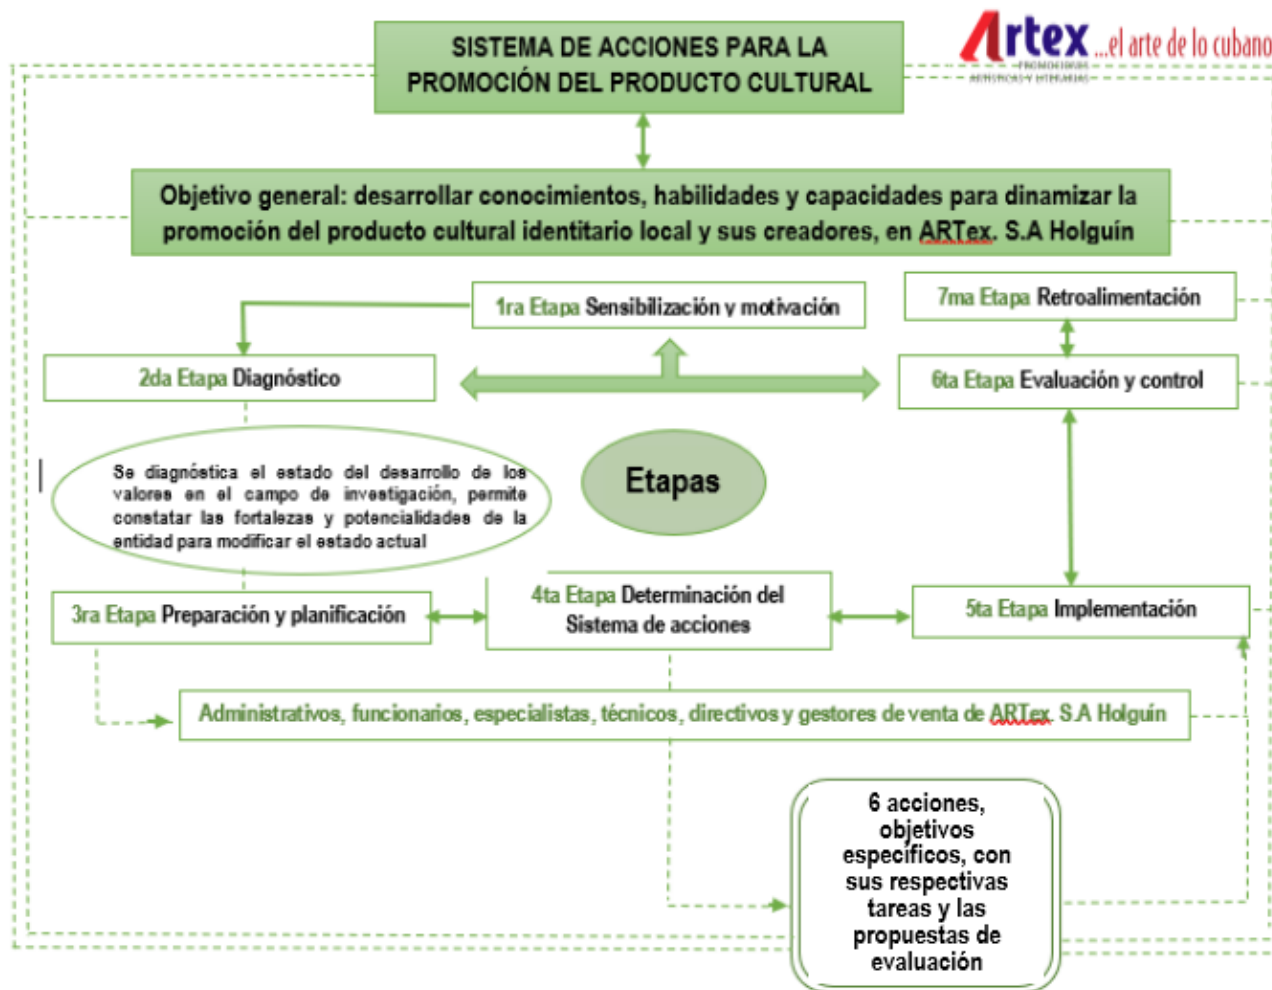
SISTEMA DE ACCIONES PARA LA PROMOCIÓN DEL PRODUCTO CULTURAL

Artex ...el arte de lo cubano
PROMOCIONES ARTÍSTICAS Y LITERARIAS

Objetivo general: desarrollar conocimientos, habilidades y capacidades para dinamizar la promoción del producto cultural identitario local y sus creadores, en ARTex. S.A Holguín

1ra Etapa Sensibilización y motivación

7ma Etapa Retroalimentación

2da Etapa Diagnóstico

6ta Etapa Evaluación y control

Se diagnóstica el estado del desarrollo de los valores en el campo de investigación, permite constatar las fortalezas y potencialidades de la entidad para modificar el estado actual

Etapas

3ra Etapa Preparación y planificación

4ta Etapa Determinación del Sistema de acciones

5ta Etapa Implementación

Administrativos, funcionarios, especialistas, técnicos, directivos y gestores de venta de ARTex. S.A Holguín

6 acciones, objetivos específicos, con sus respectivas tareas y las propuestas de evaluación